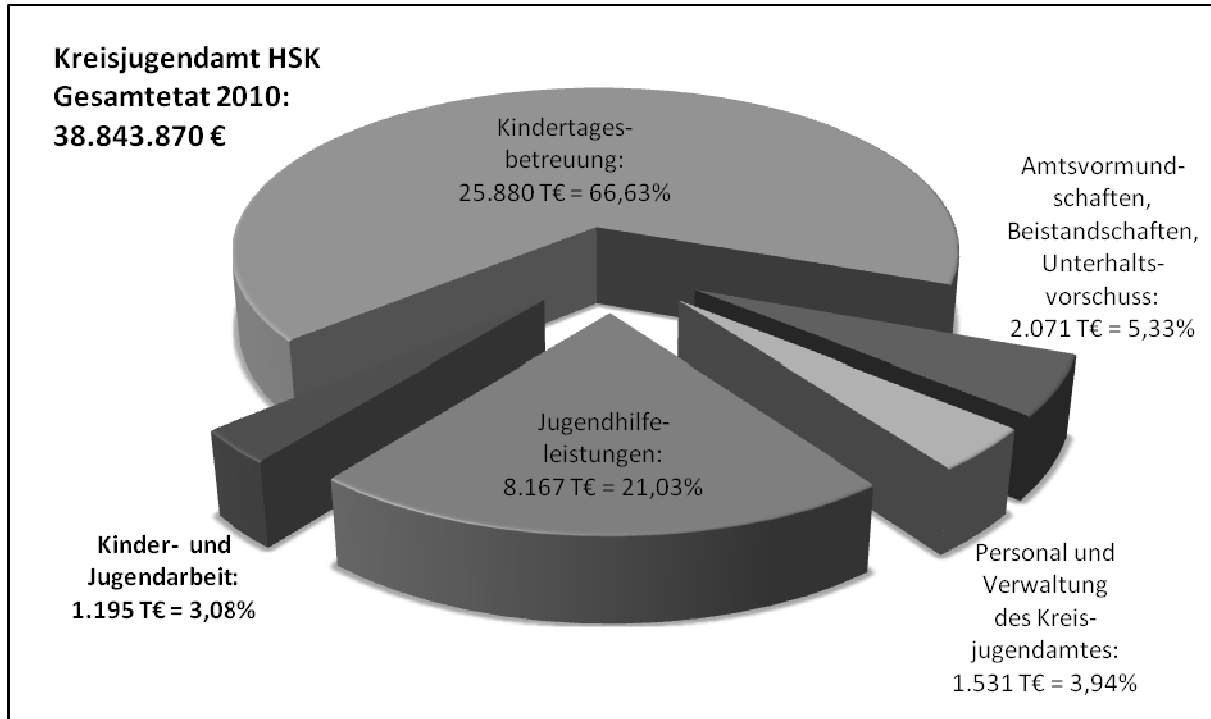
Kreisjugendamt HSK
Gesamtetat 2010:
38.843.870 €

Kindertagesbetreuung:
25.880 T€ = 66,63%

Amtsvormundschaften, Beistandschaften, Unterhaltsvorschuss:
2.071 T€ = 5,33%

Jugendhilfeleistungen:
8.167 T€ = 21,03%

Kinder- und Jugendarbeit:
1.195 T€ = 3,08%

Personal und Verwaltung des Kreisjugendamtes:
1.531 T€ = 3,94%